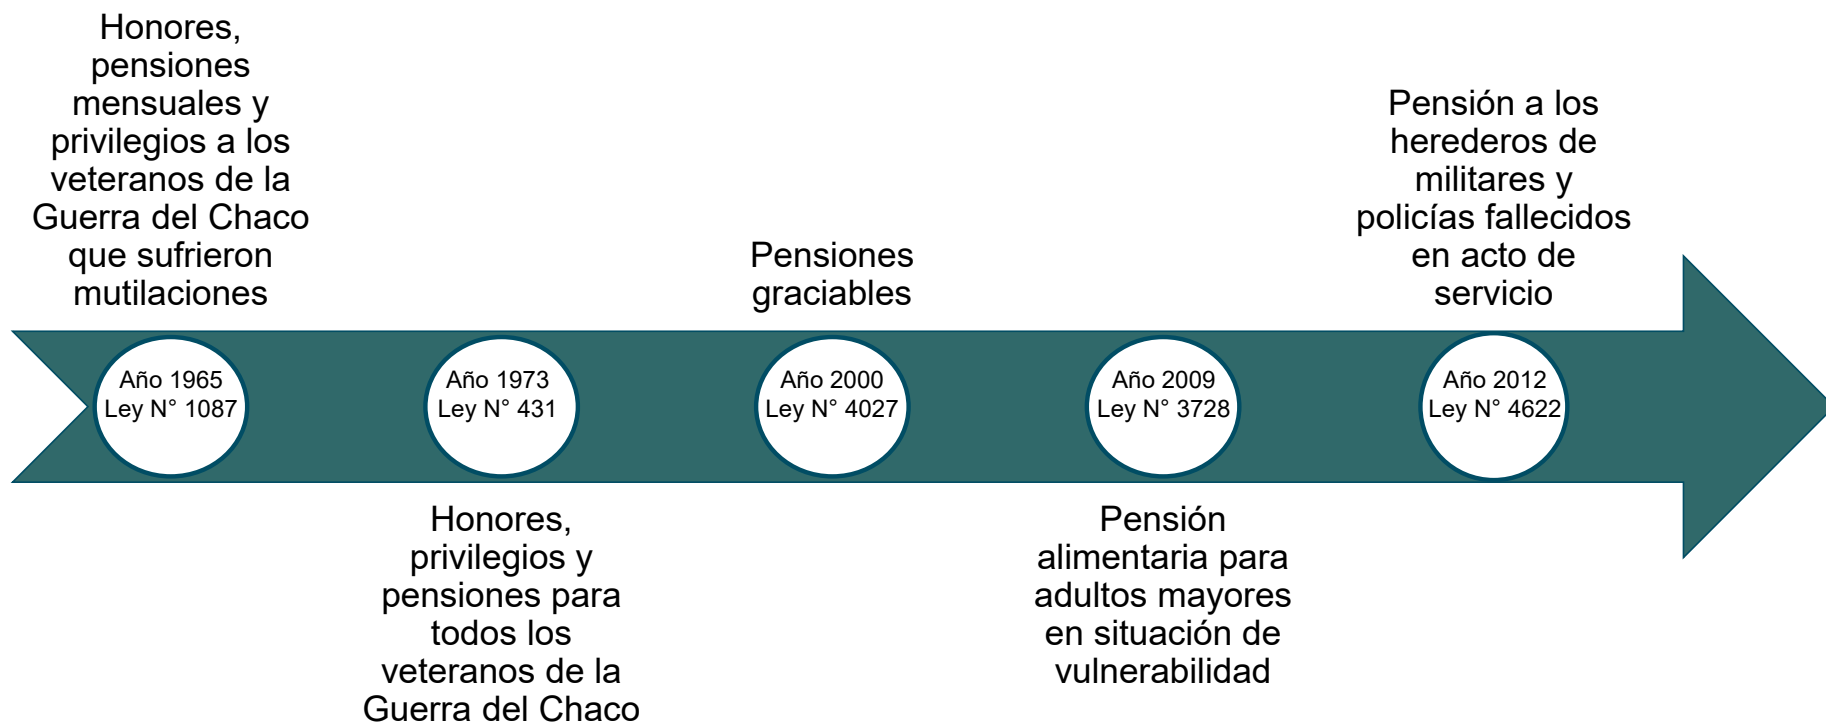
Honores, pensiones mensuales y privilegios a los veteranos de la Guerra del Chaco que sufrieron mutilaciones

Pensiones graciables

Pensión a los herederos de militares y policías fallecidos en acto de servicio

Año 1965
Ley N° 1087

Año 1973
Ley N° 431

Año 2000
Ley N° 4027

Año 2009
Ley N° 3728

Año 2012
Ley N° 4622

Honores, privilegios y pensiones para todos los veteranos de la Guerra del Chaco

Pensión alimentaria para adultos mayores en situación de vulnerabilidad